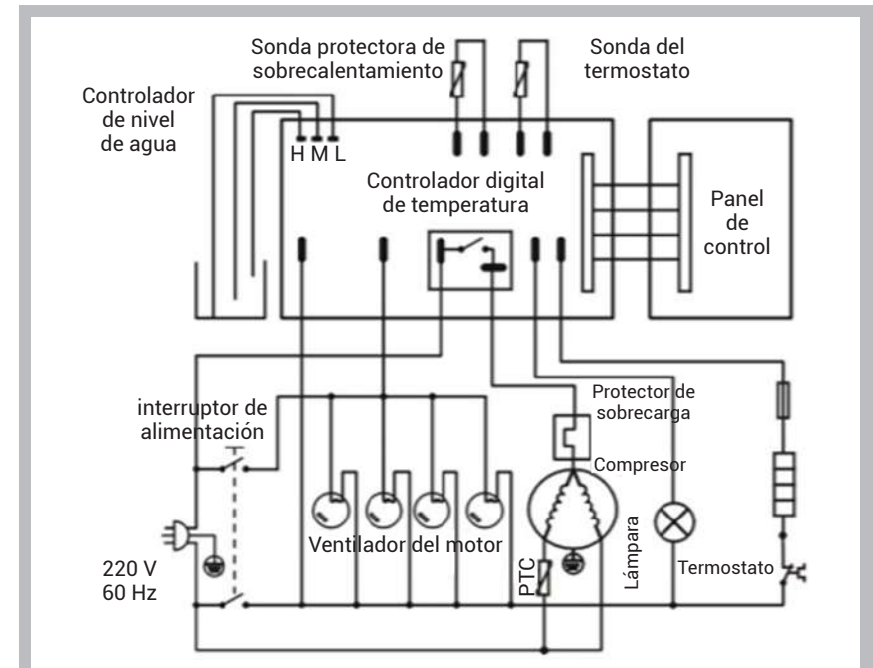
Sonda protectora de sobrecalentamiento

Sonda del termostato

Controlador de nivel de agua

H M L

Controlador digital de temperatura

Panel de control

interruptor de alimentación

Protector de sobrecarga

Compresor

Ventilador del motor

220 V
60 Hz

PTC

Lámpara

Termostato